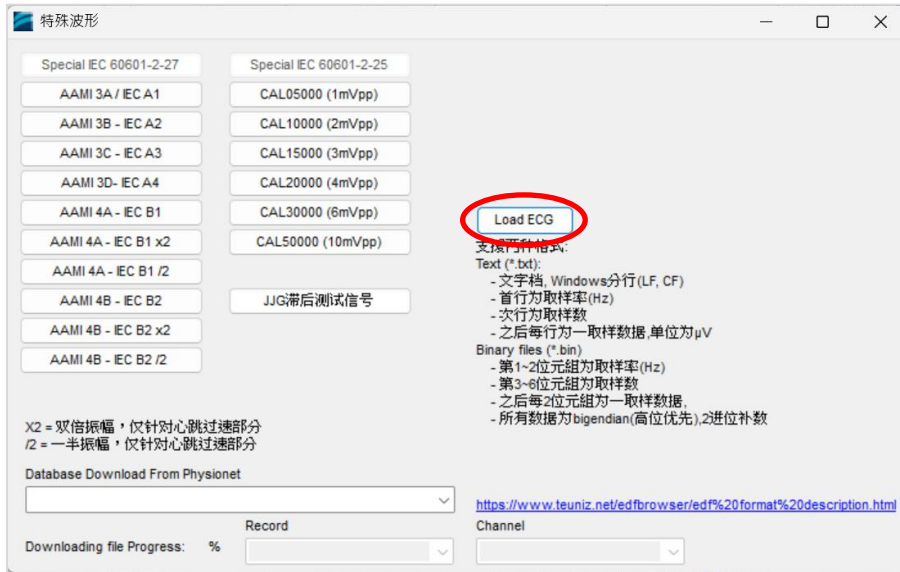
特殊波形

Special IEC 60601-2-27
AAMI 3A / IEC A1
AAMI 3B - IEC A2
AAMI 3C - IEC A3
AAMI 3D- IEC A4
AAMI 4A - IEC B1
AAMI 4A - IEC B1 x2
AAMI 4A - IEC B1 /2
AAMI 4B - IEC B2
AAMI 4B - IEC B2 x2
AAMI 4B - IEC B2 /2

Special IEC 60601-2-25
CAL05000 (1mVpp)
CAL10000 (2mVpp)
CAL15000 (3mVpp)
CAL20000 (4mVpp)
CAL30000 (6mVpp)
CAL50000 (10mVpp)

JJG滞后测试信号

Load ECG

支援两种格式:
Text (*.txt):
- 文字档, Windows分行(LF, CF)
- 首行为取样率(Hz)
- 次行为取样数
- 之后每行为一取样数据,单位为µV
Binary files (*.bin)
- 第1~2位元組为取样率(Hz)
- 第3~6位元組为取样数
- 之后每2位元組为一取样数据,
- 所有数据为bigendian(高位优先),2进位补数

X2 = 双倍振幅，仅针对心跳过速部分
/2 = 一半振幅，仅针对心跳过速部分

Database Download From Physionet

https://www.teuniz.net/edfbrowser/edf%20format%20description.html

Record

Channel

Downloading file Progress: %